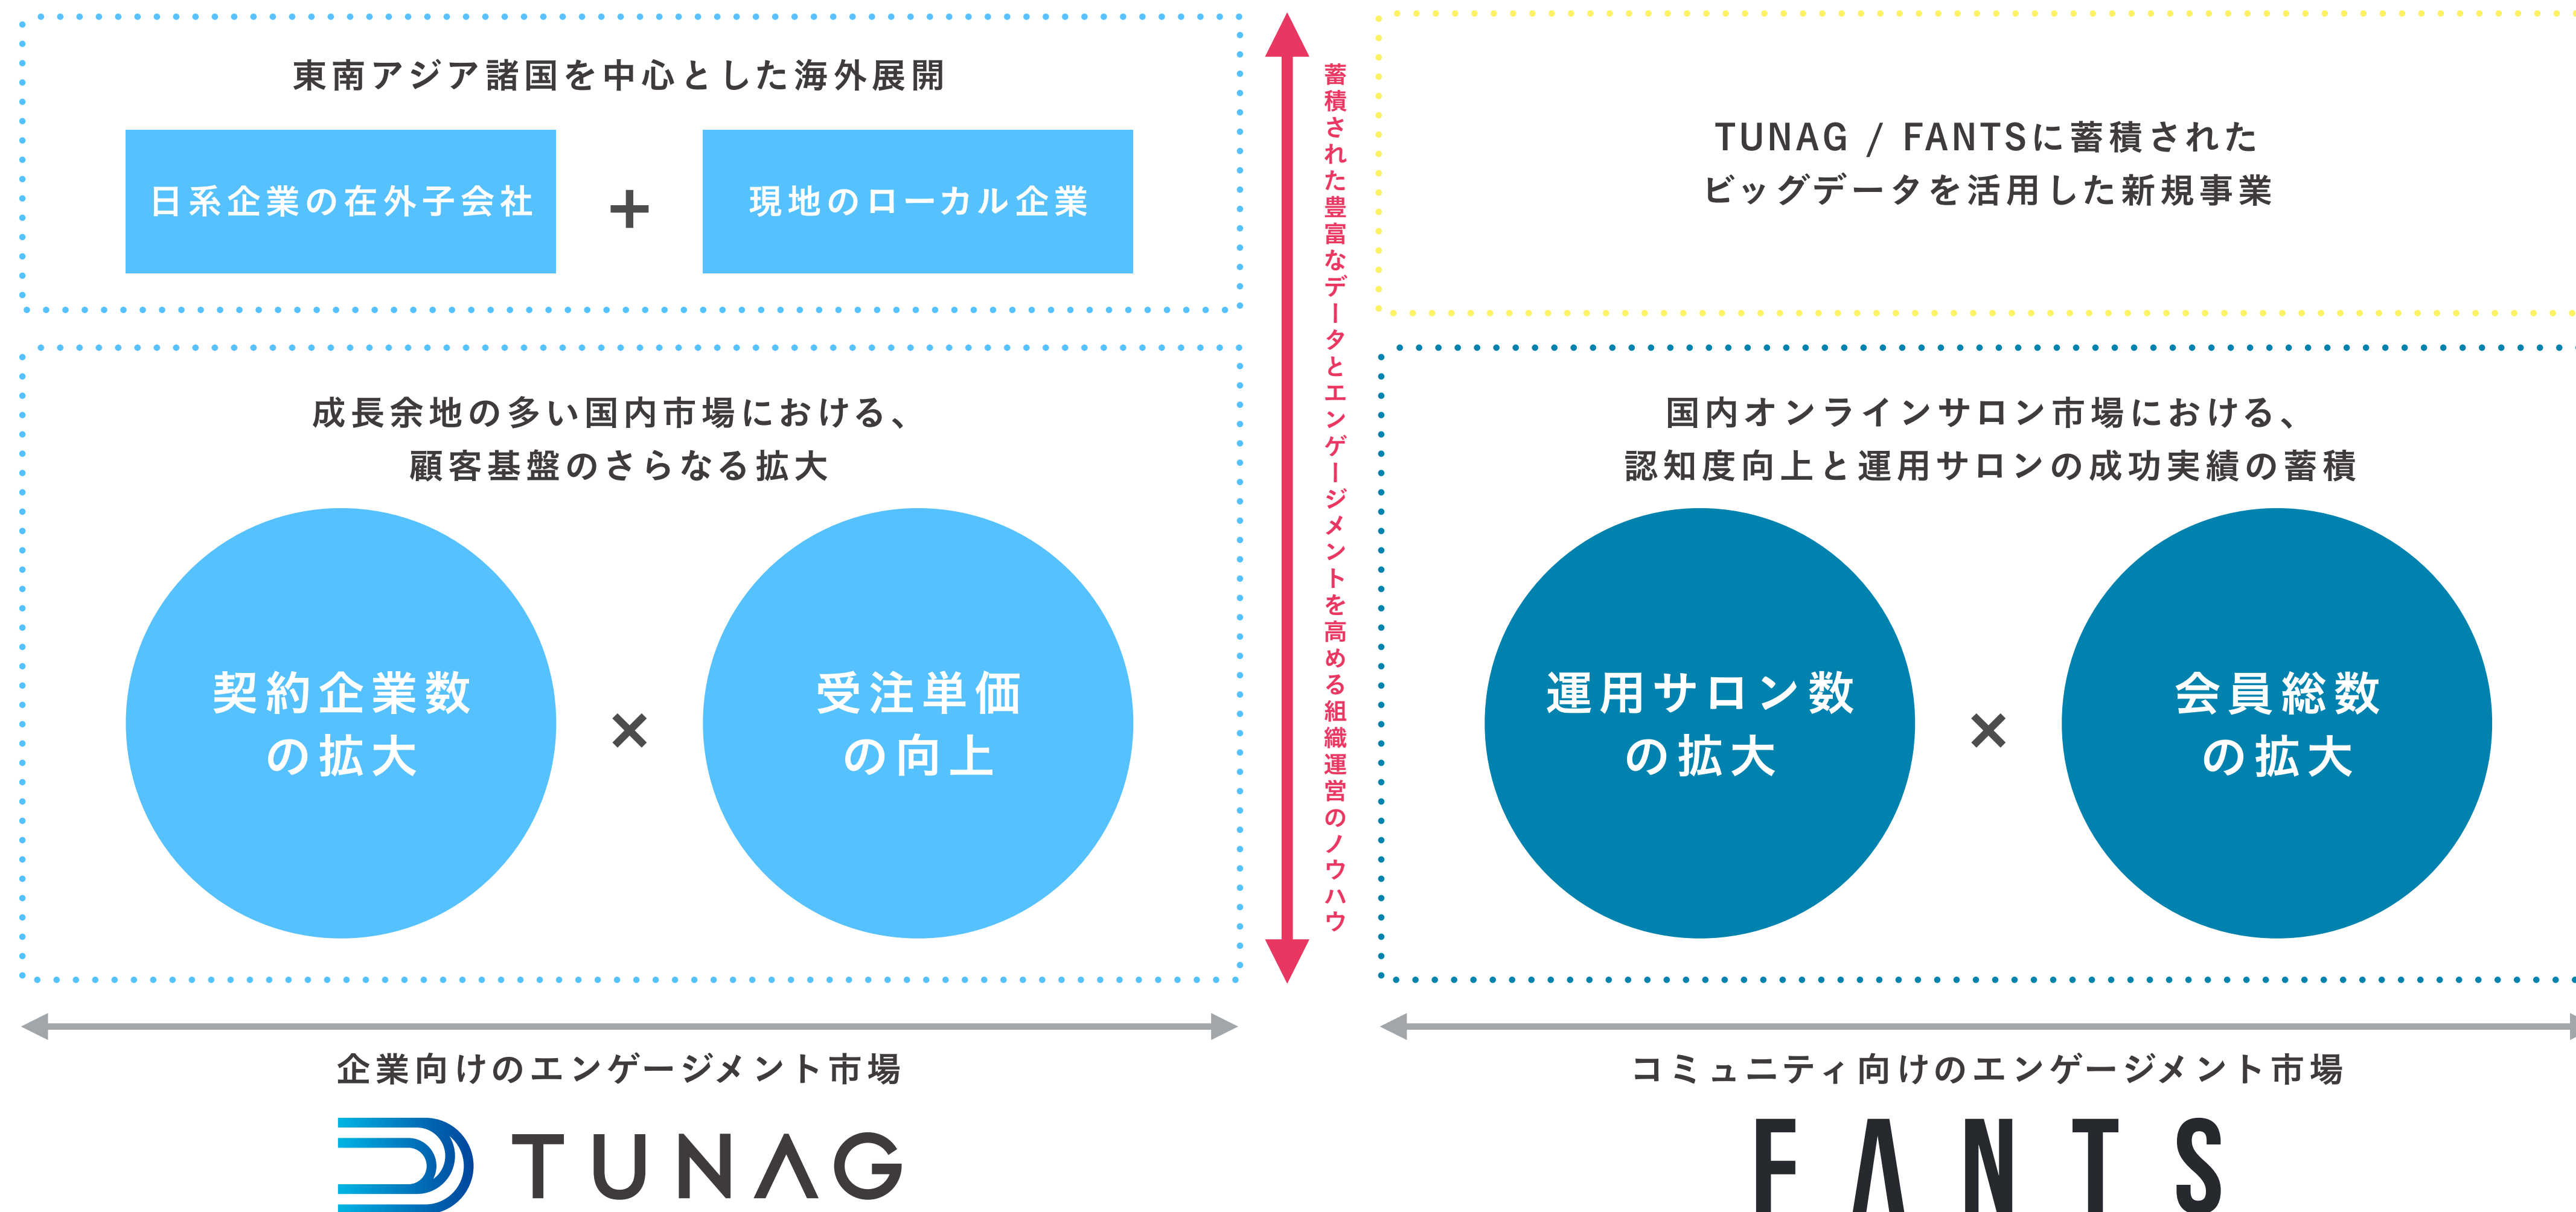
東南アジア諸国を中心とした海外展開

日系企業の在外子会社 ＋ 現地のローカル企業

成長余地の多い国内市場における、
顧客基盤のさらなる拡大

契約企業数の拡大 × 受注単価の向上

蓄積された豊富なデータとエンゲージメントを高める組織運営のノウハウ

TUNAG / FANTSに蓄積された
ビッグデータを活用した新規事業

国内オンラインサロン市場における、
認知度向上と運用サロンの成功実績の蓄積

運用サロン数の拡大 × 会員総数の拡大

企業向けのエンゲージメント市場

TUNAG

コミュニティ向けのエンゲージメント市場

FANTS